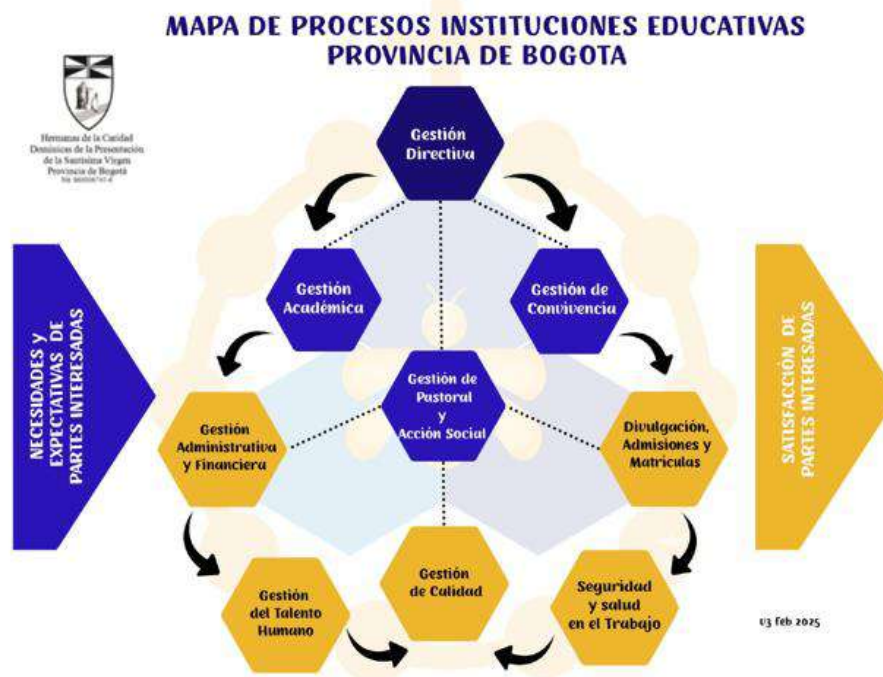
MAPA DE PROCESOS INSTITUCIONES EDUCATIVAS
PROVINCIA DE BOGOTA

Hermanas de la Caridad
Dominicas de la Presentación
de la Santísima Virgen
Provincia de Bogotá
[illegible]

Gestión Directiva

Gestión Académica

Gestión de Convivencia

NECESIDADES Y EXPECTATIVAS DE PARTES INTERESADAS

Gestión de Pastoral y Acción Social

SATISFACCIÓN DE PARTES INTERESADAS

Gestión Administrativa y Financiera

Divulgación, Admisiones y Matriculas

Gestión de Calidad

Gestión del Talento Humano

Seguridad y salud en el Trabajo

03 feb 2025